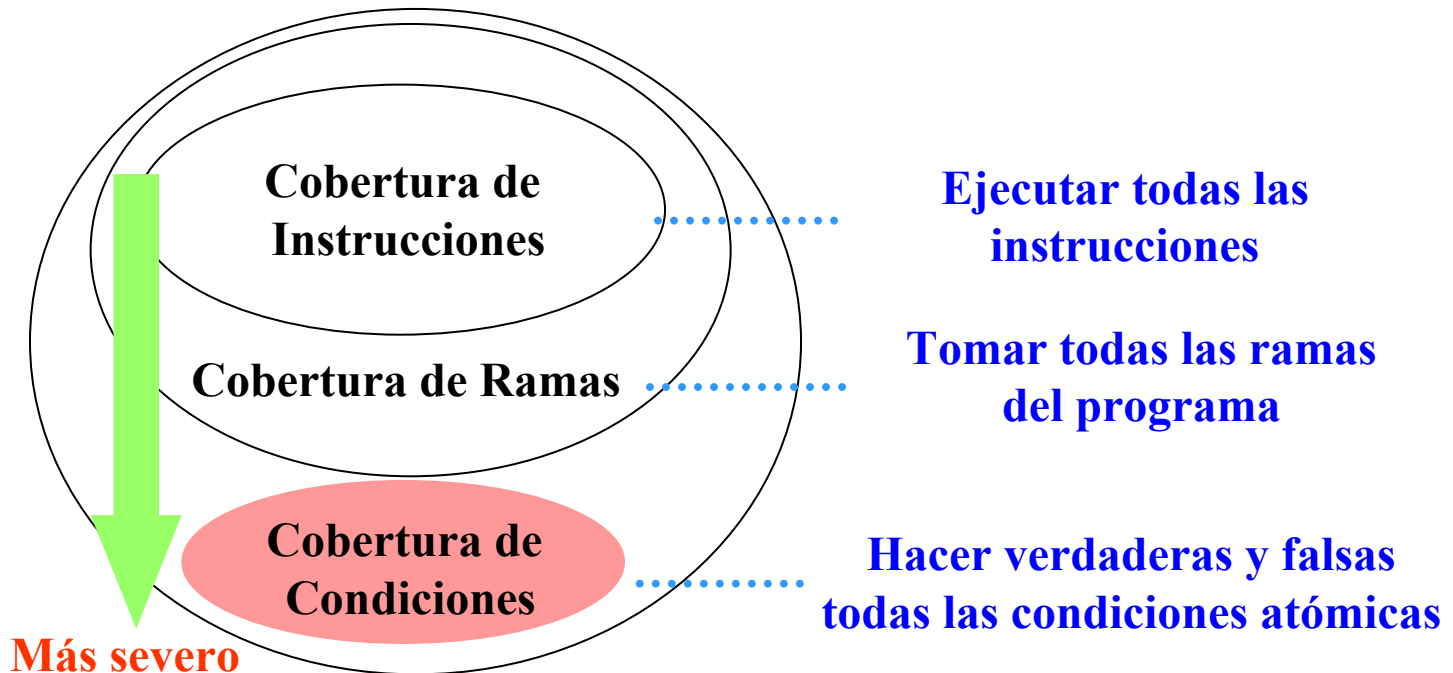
Cobertura de Instrucciones

Ejecutar todas las instrucciones

Cobertura de Ramas

Tomar todas las ramas del programa

Cobertura de Condiciones

Hacer verdaderas y falsas todas las condiciones atómicas

Más severo